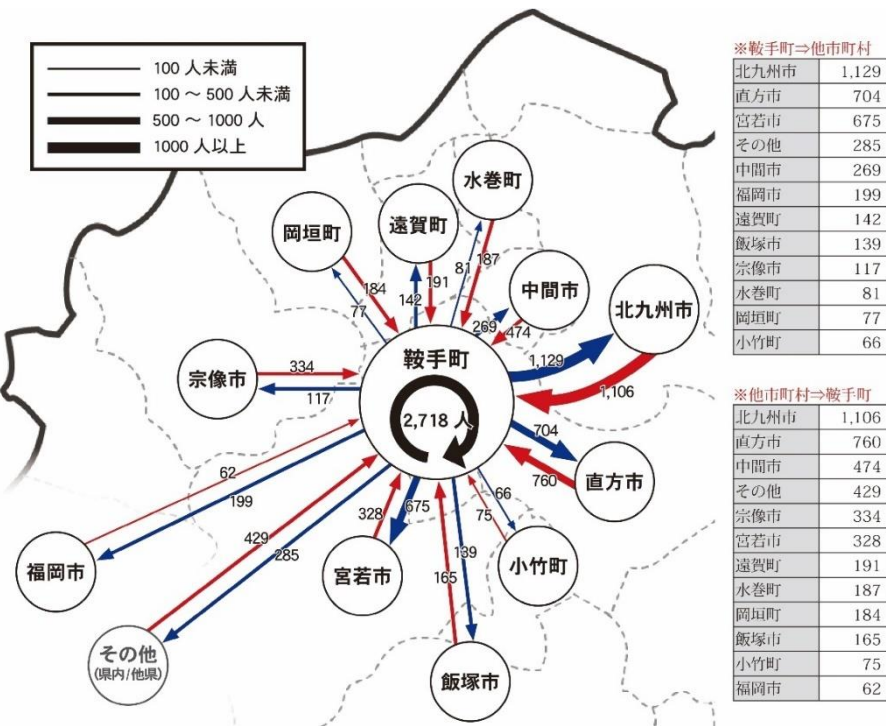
100 人未満
100 ～ 500 人未満
500 ～ 1000 人
1000 人以上

水巻町
遠賀町
岡垣町
中間市
北九州市
宗像市
鞍手町
2,718 人
直方市
福岡市
宮若市
小竹町
飯塚市
その他
(県内/他県)

184
77
142
191
81
187
269
474
1,129
1,106
334
117
704
760
62
199
429
285
328
675
139
165
66
75

※鞍手町⇒他市町村

| | |
|---|---|
| 北九州市 | 1,129 |
| 直方市 | 704 |
| 宮若市 | 675 |
| その他 | 285 |
| 中間市 | 269 |
| 福岡市 | 199 |
| 遠賀町 | 142 |
| 飯塚市 | 139 |
| 宗像市 | 117 |
| 水巻町 | 81 |
| 岡垣町 | 77 |
| 小竹町 | 66 |

※他市町村⇒鞍手町

| | |
|---|---|
| 北九州市 | 1,106 |
| 直方市 | 760 |
| 中間市 | 474 |
| その他 | 429 |
| 宗像市 | 334 |
| 宮若市 | 328 |
| 遠賀町 | 191 |
| 水巻町 | 187 |
| 岡垣町 | 184 |
| 飯塚市 | 165 |
| 小竹町 | 75 |
| 福岡市 | 62 |